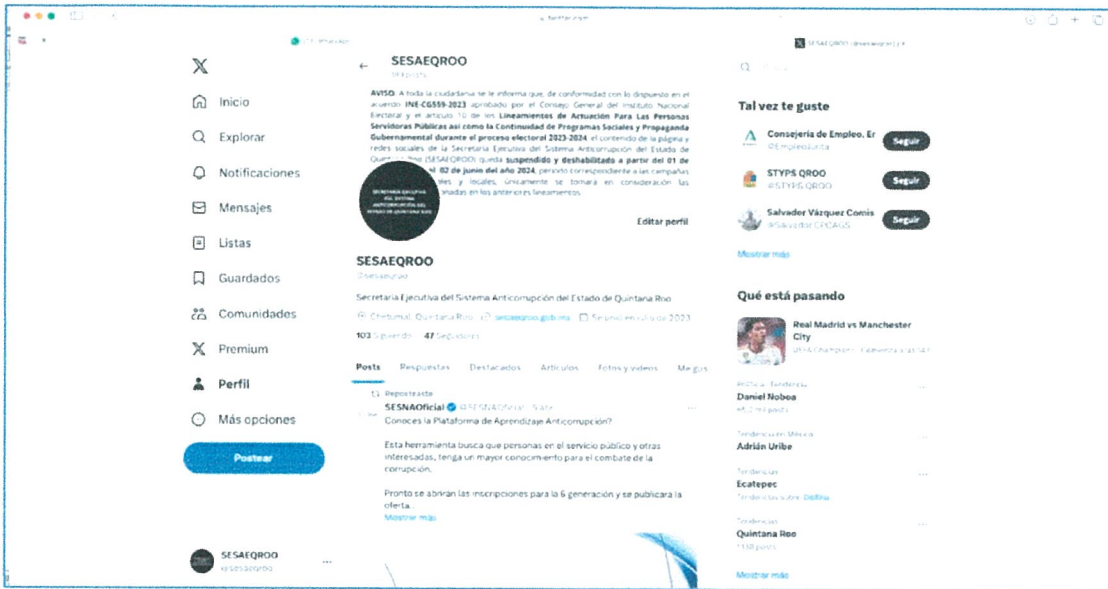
x.twitter.com

X

Inicio

Explorar

Notificaciones

Mensajes

Listas

Guardados

Comunidades

Premium

Perfil

Más opciones

Postear

SESAEQROO
@SesaeqrOO

SESAEQROO
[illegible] posts

AVISO: A toda la ciudadanía se le informa que, de conformidad con lo dispuesto en el acuerdo INE-CG559-2023 aprobado por el Consejo General del Instituto Nacional Electoral y el artículo 10 de los Lineamientos de Actuación Para Las Personas Servidoras Públicas así como la Continuidad de Programas Sociales y Propaganda Gubernamental durante el proceso electoral 2023-2024, el contenido de la página y redes sociales de la Secretaría Ejecutiva del Sistema Anticorrupción del Estado de Quintana Roo (SESAEQROO) queda suspendido y deshabilitado a partir del 01 de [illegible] 02 de junio del año 2024, periodo correspondiente a las campañas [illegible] les y locales, únicamente se tomará en consideración las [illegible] nadas en los anteriores lineamientos.

SECRETARÍA EJECUTIVA DEL SISTEMA ANTICORRUPCIÓN DEL ESTADO DE QUINTANA ROO

Editar perfil

SESAEQROO
@Sesaeqroo

Secretaría Ejecutiva del Sistema Anticorrupción del Estado de Quintana Roo

Chetumal, Quintana Roo sesaeqroo.gob.mx Se unió en julio de 2023

103 Siguiendo 47 Seguidores

Posts Respuestas Destacados Artículos Fotos y videos Me gus

Reposteaste
SESNAOficial @SESNAOficial · 5 abr
¿Conoces la Plataforma de Aprendizaje Anticorrupción?

Esta herramienta busca que personas en el servicio público y otras interesadas, tenga un mayor conocimiento para el combate de la corrupción.

Pronto se abrirán las inscripciones para la 6 generación y se publicará la oferta...
Mostrar más

Tal vez te guste

Consejería de Empleo, Er
@EmpleoJunta
Seguir

STYPS QROO
@STYPS QROO
Seguir

Salvador Vázquez Comis
@SalvadorCPCAGS
Seguir

Mostrar más

Qué está pasando

Real Madrid vs Manchester City
UEFA Champions · Comienza a las 14:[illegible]

Política · Tendencia
Daniel Noboa
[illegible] posts

Tendencia en México
Adrián Uribe

Tendencias
Ecatepec
Tendencias sobre: Delfina

Tendencias
Quintana Roo
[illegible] posts

Mostrar más